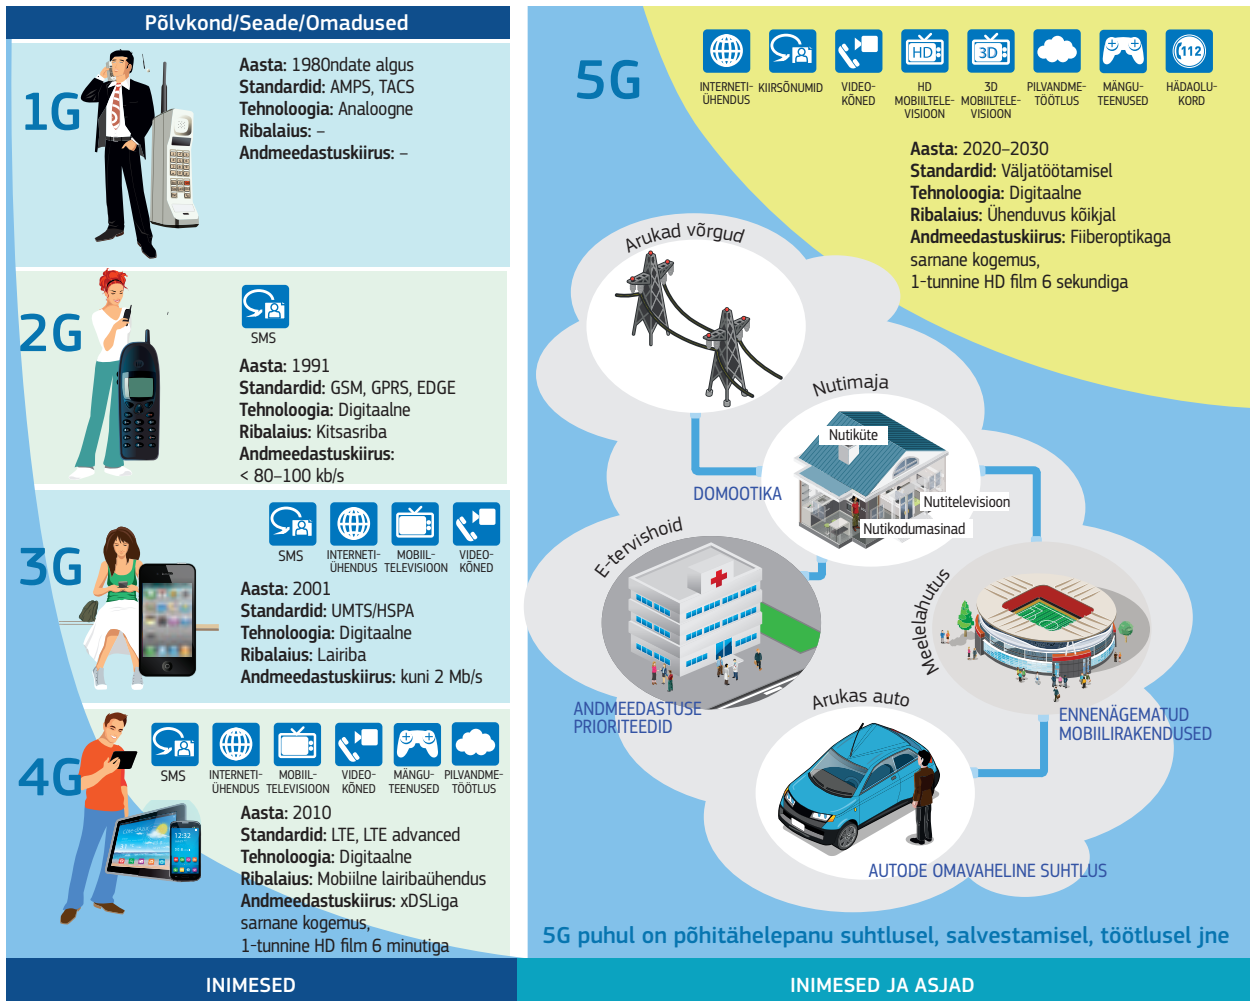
Põlvkond/Seade/Omadused

1G

Aasta: 1980ndate algus
Standardid: AMPS, TACS
Tehnoloogia: Analoogne
Ribalaius: –
Andmeedastuskiirus: –

2G

SMS

Aasta: 1991
Standardid: GSM, GPRS, EDGE
Tehnoloogia: Digitaalne
Ribalaius: Kitsasriba
Andmeedastuskiirus: < 80–100 kb/s

3G

SMS INTERNETIÜHENDUS MOBIILTELEVISIOON VIDEOKÕNED

Aasta: 2001
Standardid: UMTS/HSPA
Tehnoloogia: Digitaalne
Ribalaius: Lairiba
Andmeedastuskiirus: kuni 2 Mb/s

4G

SMS INTERNETIÜHENDUS MOBIILTELEVISIOON VIDEOKÕNED MÄNGUTEENUSED PILVANDMETÖÖTLUS

Aasta: 2010
Standardid: LTE, LTE advanced
Tehnoloogia: Digitaalne
Ribalaius: Mobiilne lairibaühendus
Andmeedastuskiirus: xDSLiga sarnane kogemus, 1-tunnine HD film 6 minutiga

5G

INTERNETIÜHENDUS KIIRSÕNUMID VIDEOKÕNED HD MOBIILTELEVISIOON 3D MOBIILTELEVISIOON PILVANDMETÖÖTLUS MÄNGUTEENUSED HÄDAOLUKORD

Aasta: 2020–2030
Standardid: Väljatöötamisel
Tehnoloogia: Digitaalne
Ribalaius: Ühenduvus kõikjal
Andmeedastuskiirus: Fiiberoptikaga sarnane kogemus, 1-tunnine HD film 6 sekundiga

Arukad võrgud
Nutimaja
Nutiküte
Nutitelevisioon
Nutikodumasinad
DOMOOTIKA
E-tervishoid
Meelelahutus
ANDMEEDASTUSE PRIORITEEDID
ENNENÄGEMATUD MOBIILIRAKENDUSED
Arukas auto
AUTODE OMAVAHELINE SUHTLUS

5G puhul on põhitähelepanu suhtlusel, salvestamisel, töötlusel jne

INIMESED
INIMESED JA ASJAD